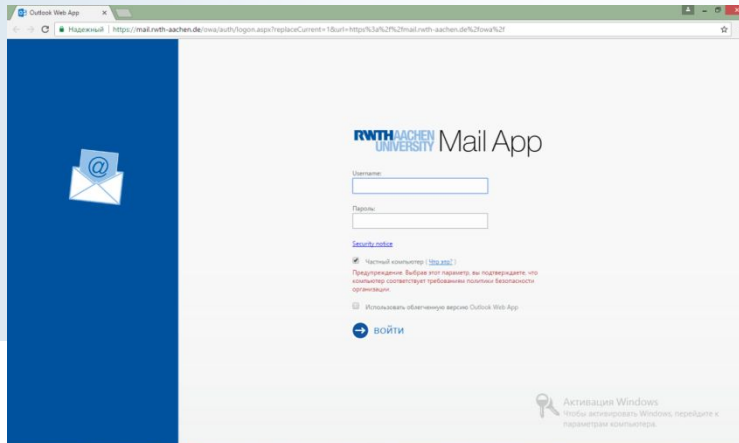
Outlook Web App

Надежный | https://mail.rwth-aachen.de/owa/auth/logon.aspx?replaceCurrent=1&url=https%3a%2f%2fmail.rwth-aachen.de%2fowa%2f

RWTHAACHEN UNIVERSITY Mail App

Username:

Пароль:

Security notice

Частный компьютер ( Что это? )

Предупреждение. Выбрав этот параметр, вы подтверждаете, что компьютер соответствует требованиям политики безопасности организации.

Использовать облегченную версию Outlook Web App

войти

Активация Windows
Чтобы активировать Windows, перейдите к параметрам компьютера.